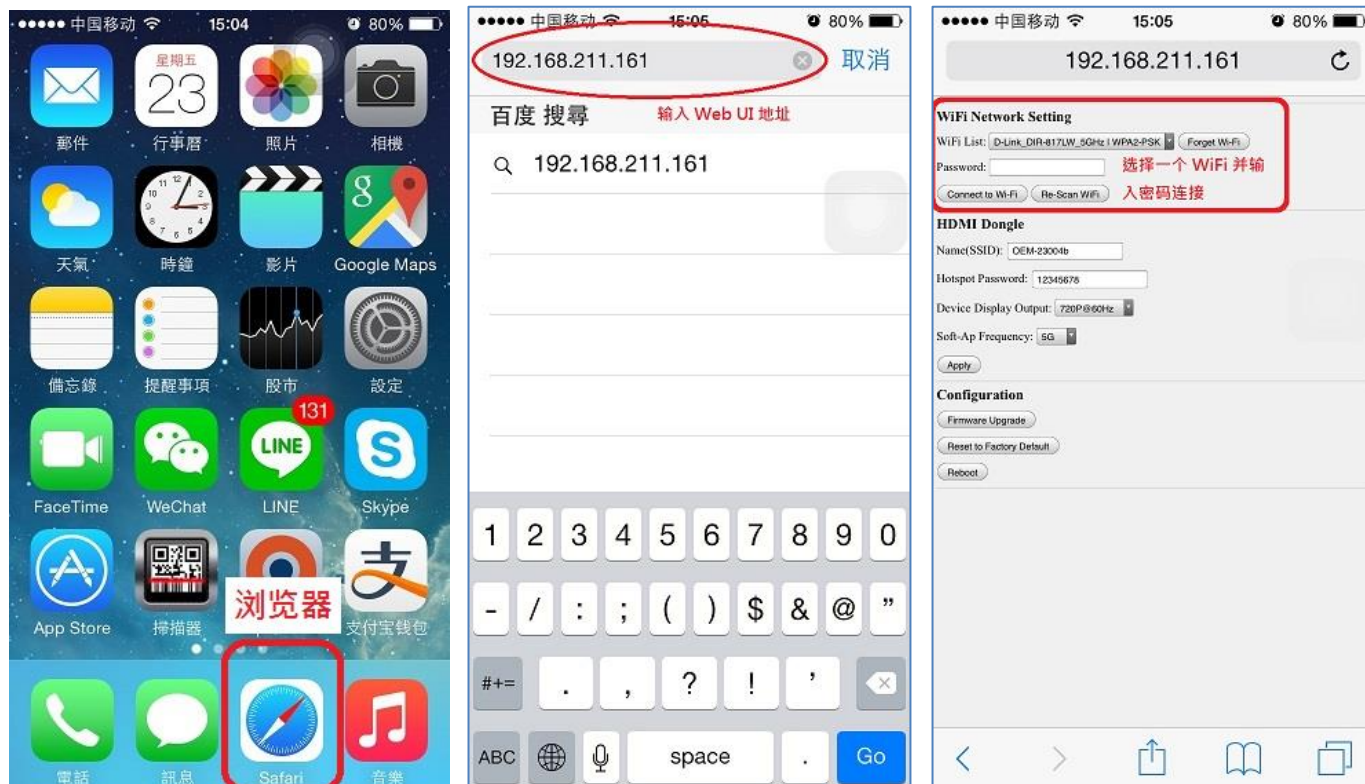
●●●●● 中国移动 15:04 80%

星期五
23

郵件 行事曆 照片 相機
天氣 時鐘 影片 Google Maps
備忘錄 提醒事項 股市 設定
131
FaceTime WeChat LINE Skype
App Store 掃描器 浏览器 支付宝钱包
電話 訊息 Safari 音樂

●●●●● 中国移动 15:05 80%
192.168.211.161 取消
百度 搜尋 输入 Web UI 地址
192.168.211.161

1 2 3 4 5 6 7 8 9 0
- / : ; ( ) $ & @ "
#+= . , ? ! ' 
ABC space . Go

●●●●● 中国移动 15:05 80%
192.168.211.161

WiFi Network Setting
WiFi List: D-Link_DIR-817LW_5GHz I WPA2-PSK Forget Wi-Fi
Password: 选择一个 WiFi 并输入密码连接
Connect to Wi-Fi Re-Scan WiFi

HDMI Dongle
Name(SSID): OEM-23004b
Hotspot Password: 12345678
Device Display Output: 720P@60Hz
Soft-Ap Frequency: 5G
Apply

Configuration
Firmware Upgrade
Reset to Factory Default
Reboot